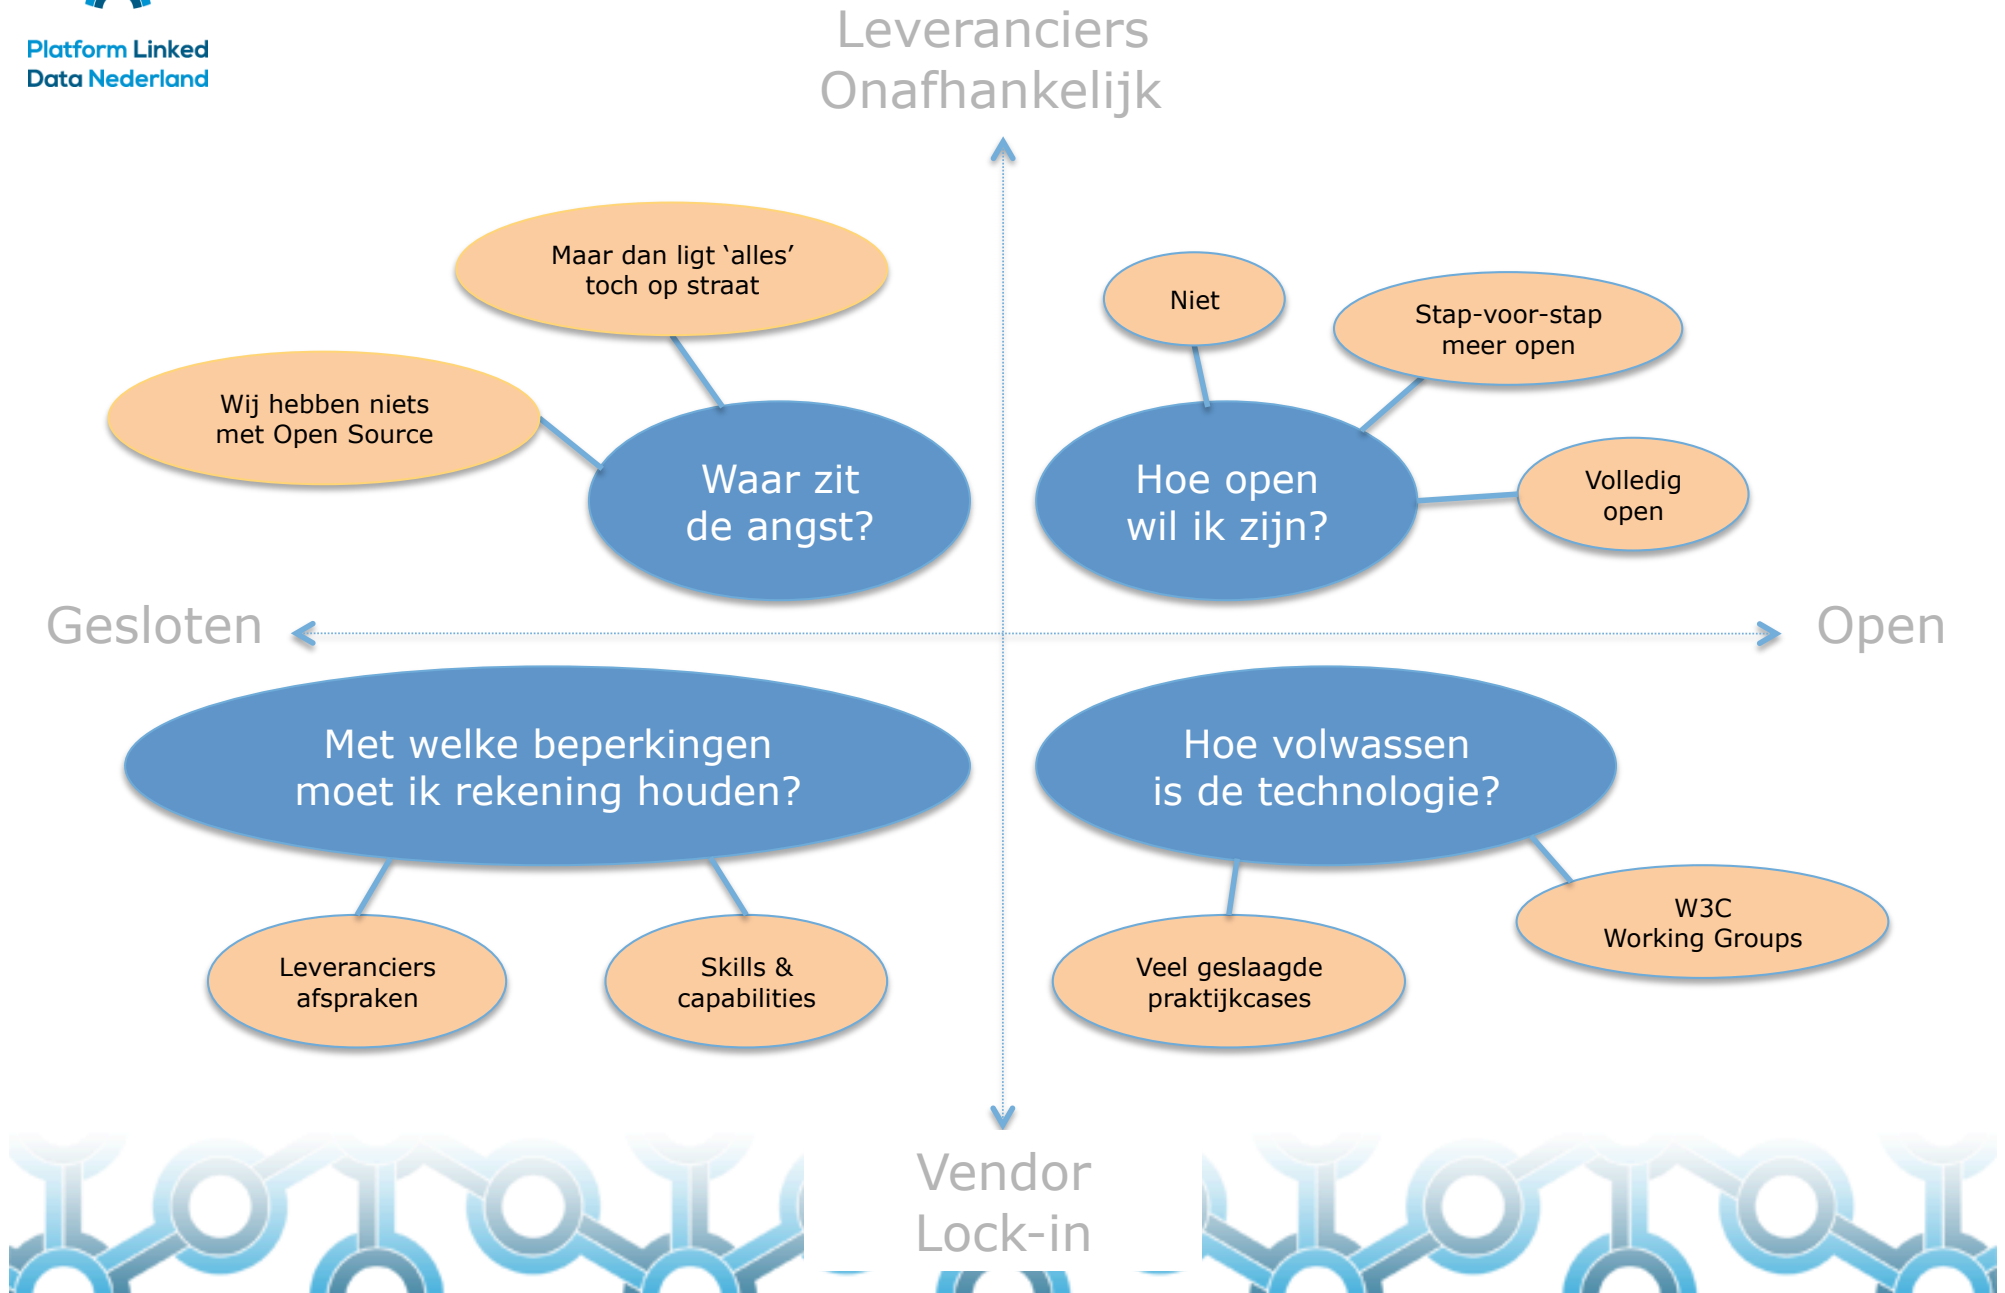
Platform Linked Data Nederland

Leveranciers Onafhankelijk

Maar dan ligt ‘alles’ toch op straat

Wij hebben niets met Open Source

Waar zit de angst?

Niet

Stap-voor-stap meer open

Hoe open wil ik zijn?

Volledig open

Gesloten

Open

Met welke beperkingen moet ik rekening houden?

Hoe volwassen is de technologie?

W3C Working Groups

Leveranciers afspraken

Skills & capabilities

Veel geslaagde praktijkcases

Vendor Lock-in